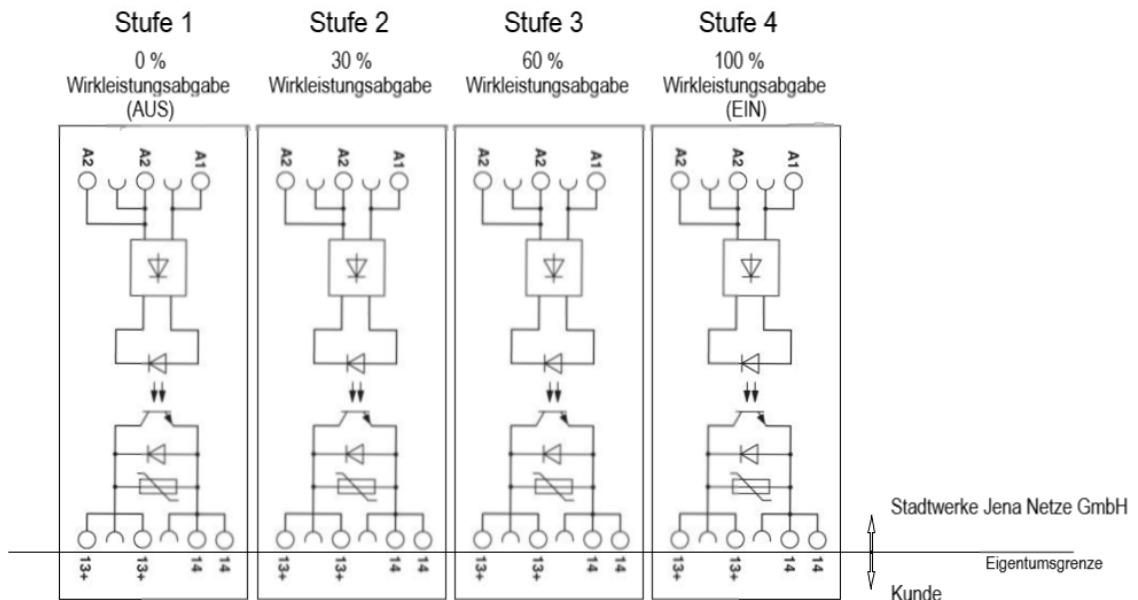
Stufe 1
0 %
Wirkleistungsabgabe
(AUS)

A2 A2 A1

13+ 13+ 14 14

Stufe 2
30 %
Wirkleistungsabgabe

A2 A2 A1

13+ 13+ 14 14

Stufe 3
60 %
Wirkleistungsabgabe

A2 A2 A1

13+ 13+ 14 14

Stufe 4
100 %
Wirkleistungsabgabe
(EIN)

A2 A2 A1

13+ 13+ 14 14

Stadtwerke Jena Netze GmbH

Eigentumsgrenze

Kunde